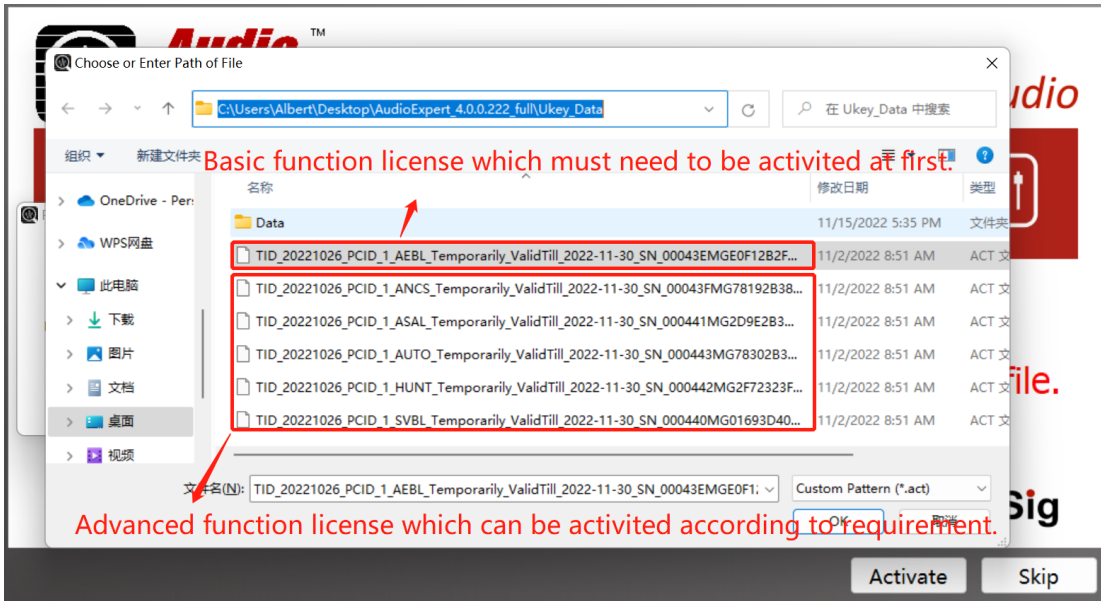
Audio™

udio

file.

Sig

Choose or Enter Path of File

C:\Users\Albert\Desktop\AudioExpert_4.0.0.222_full\Ukey_Data

在 Ukey_Data 中搜索

组织 ▾ 新建文件夹

Basic function license which must need to be activited at first.

OneDrive - Pers

WPS网盘

此电脑

下载

图片

文档

桌面

视频

| 名称 | 修改日期 | 类型 |
|---|---|---|
| Data | 11/15/2022 5:35 PM | 文件夹 |
| TID_20221026_PCID_1_AEBL_Temporarily_ValidTill_2022-11-30_SN_00043EMGE0F12B2F... | 11/2/2022 8:51 AM | ACT 文 |
| TID_20221026_PCID_1_ANCS_Temporarily_ValidTill_2022-11-30_SN_00043FMG78192B38... | 11/2/2022 8:51 AM | ACT 文 |
| TID_20221026_PCID_1_ASAL_Temporarily_ValidTill_2022-11-30_SN_000441MG2D9E2B3... | 11/2/2022 8:51 AM | ACT 文 |
| TID_20221026_PCID_1_AUTO_Temporarily_ValidTill_2022-11-30_SN_000443MG78302B3... | 11/2/2022 8:51 AM | ACT 文 |
| TID_20221026_PCID_1_HUNT_Temporarily_ValidTill_2022-11-30_SN_000442MG2F72323F... | 11/2/2022 8:51 AM | ACT 文 |
| TID_20221026_PCID_1_SVBL_Temporarily_ValidTill_2022-11-30_SN_000440MG01693D40... | 11/2/2022 8:51 AM | ACT 文 |

文件名(N): TID_20221026_PCID_1_AEBL_Temporarily_ValidTill_2022-11-30_SN_00043EMGE0F1:

Custom Pattern (*.act)

Advanced function license which can be activited according to requirement.

OK 取消

Activate

Skip